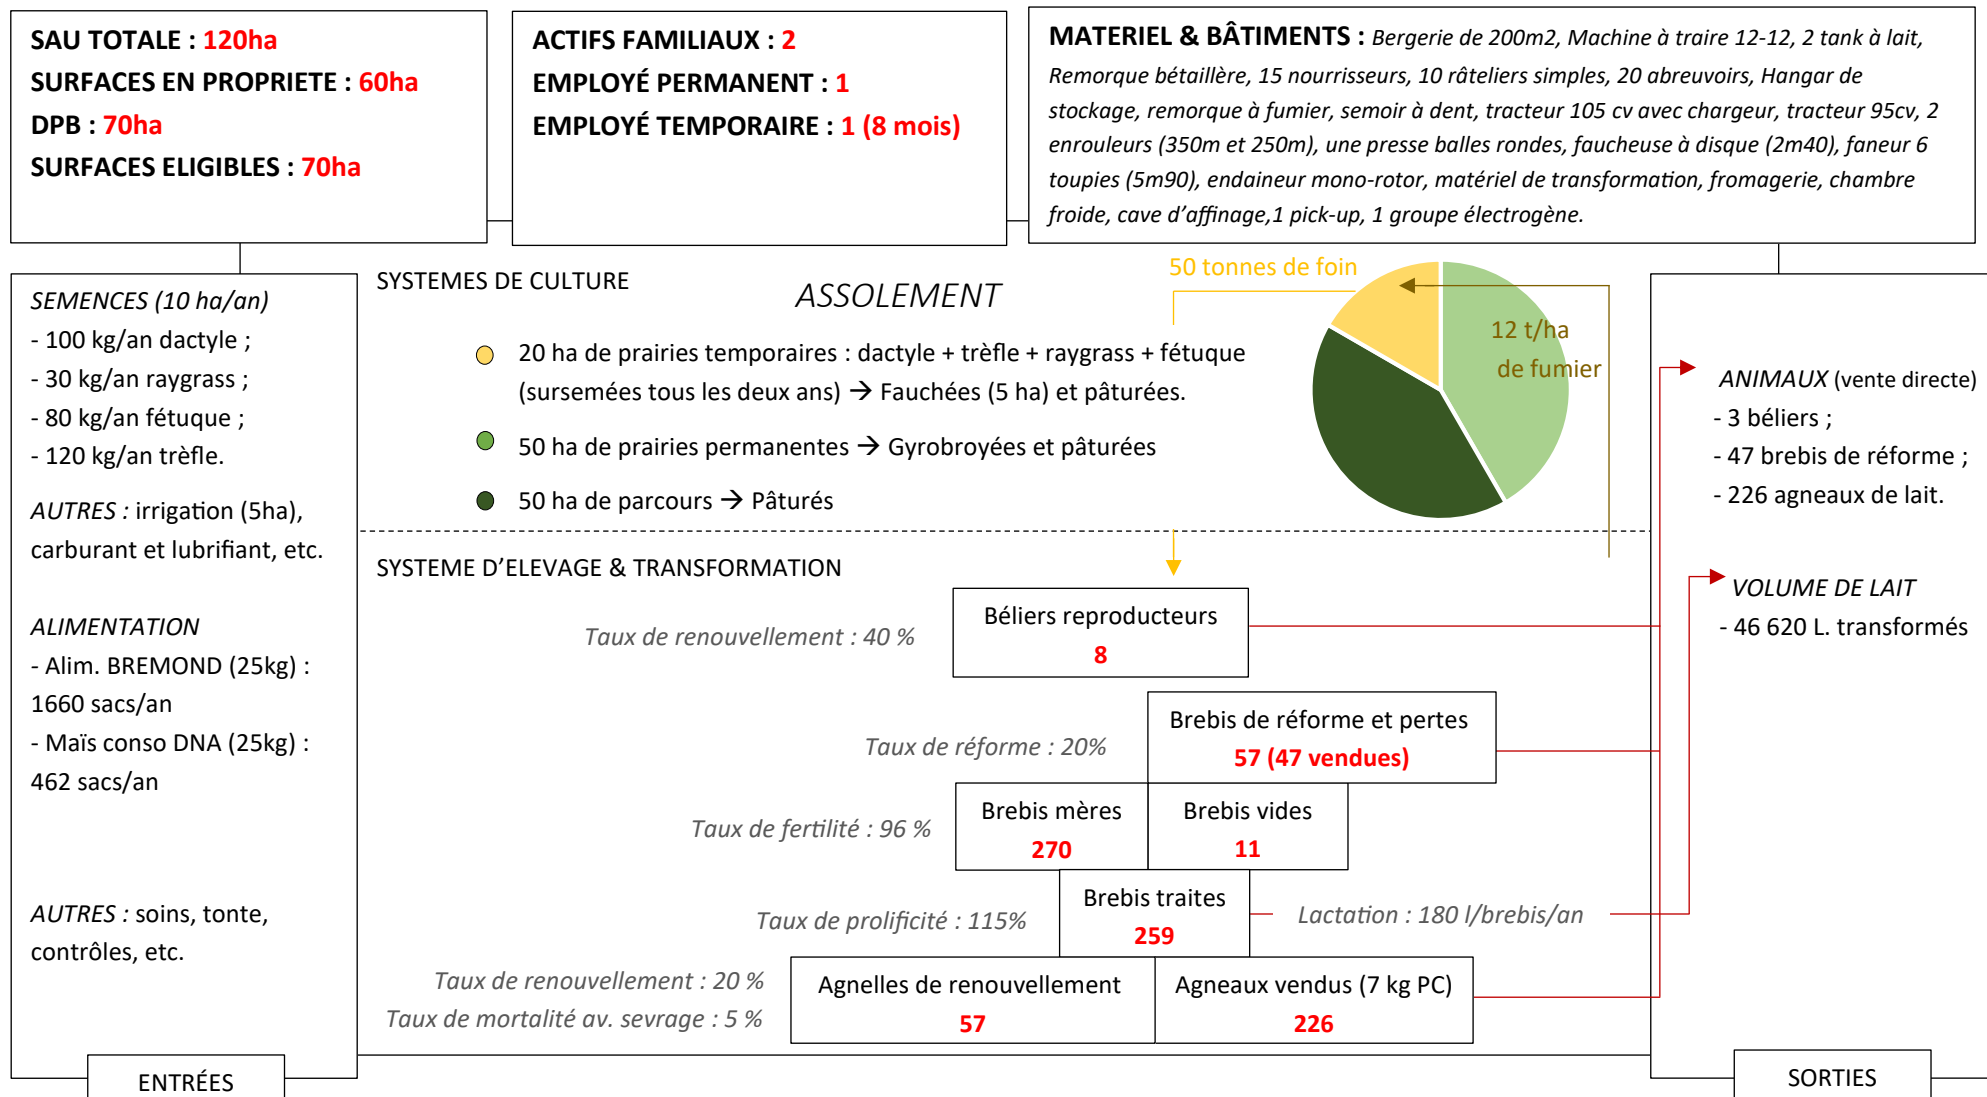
SAU TOTALE : 120ha
SURFACES EN PROPRIETE : 60ha
DPB : 70ha
SURFACES ELIGIBLES : 70ha

ACTIFS FAMILIAUX : 2
EMPLOYÉ PERMANENT : 1
EMPLOYÉ TEMPORAIRE : 1 (8 mois)

MATERIEL & BÂTIMENTS : Bergerie de 200m2, Machine à traire 12-12, 2 tank à lait, Remorque bétaillère, 15 nourrisseurs, 10 râteliers simples, 20 abreuvoirs, Hangar de stockage, remorque à fumier, semoir à dent, tracteur 105 cv avec chargeur, tracteur 95cv, 2 enrouleurs (350m et 250m), une presse balles rondes, faucheuse à disque (2m40), faneur 6 toupies (5m90), endaineur mono-rotor, matériel de transformation, fromagerie, chambre froide, cave d'affinage,1 pick-up, 1 groupe électrogène.

SEMENCES (10 ha/an)
- 100 kg/an dactyle ;
- 30 kg/an raygrass ;
- 80 kg/an fétuque ;
- 120 kg/an trèfle.

AUTRES : irrigation (5ha), carburant et lubrifiant, etc.

ALIMENTATION
- Alim. BREMOND (25kg) : 1660 sacs/an
- Maïs conso DNA (25kg) : 462 sacs/an

AUTRES : soins, tonte, contrôles, etc.

ENTRÉES

SYSTEMES DE CULTURE

ASSOLEMENT

50 tonnes de foin

12 t/ha de fumier

20 ha de prairies temporaires : dactyle + trèfle + raygrass + fétuque (sursemées tous les deux ans) → Fauchées (5 ha) et pâturées.

50 ha de prairies permanentes → Gyrobroyées et pâturées

50 ha de parcours → Pâturés

SYSTEME D'ELEVAGE & TRANSFORMATION

Taux de renouvellement : 40 %

Béliers reproducteurs
8

Taux de réforme : 20%

Brebis de réforme et pertes
57 (47 vendues)

Taux de fertilité : 96 %

Brebis mères
270

Brebis vides
11

Taux de prolificité : 115%

Brebis traites
259

Lactation : 180 l/brebis/an

Taux de renouvellement : 20 %
Taux de mortalité av. sevrage : 5 %

Agnelles de renouvellement
57

Agneaux vendus (7 kg PC)
226

ANIMAUX (vente directe)
- 3 béliers ;
- 47 brebis de réforme ;
- 226 agneaux de lait.

VOLUME DE LAIT
- 46 620 L. transformés

SORTIES